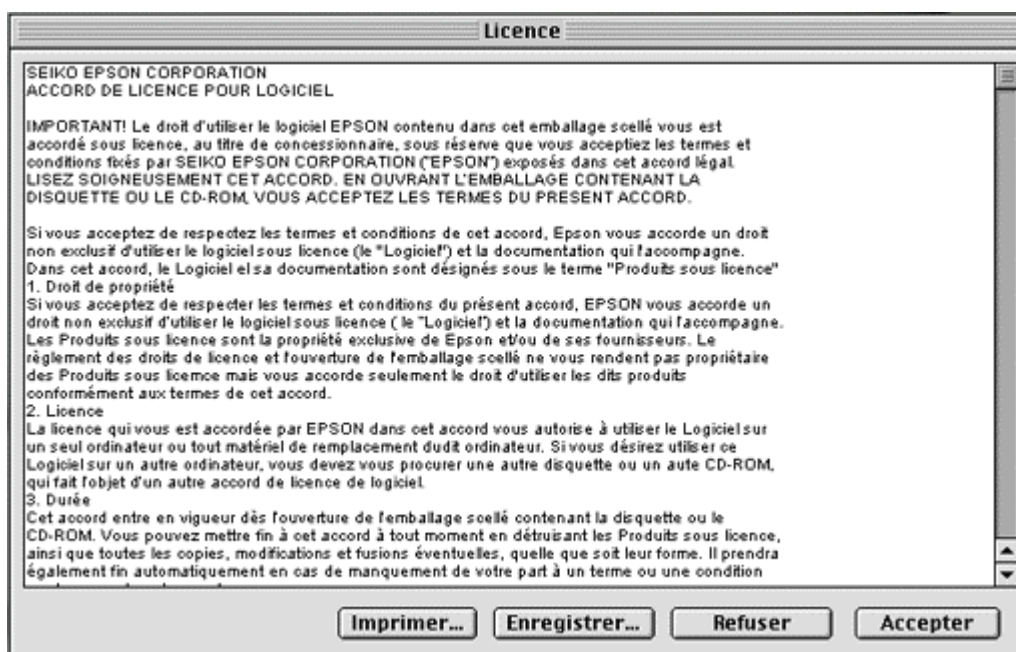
Licence

SEIKO EPSON CORPORATION
ACCORD DE LICENCE POUR LOGICIEL

IMPORTANT! Le droit d'utiliser le logiciel EPSON contenu dans cet emballage scellé vous est accordé sous licence, au titre de concessionnaire, sous réserve que vous acceptiez les termes et conditions fixés par SEIKO EPSON CORPORATION ("EPSON") exposés dans cet accord légal. LISEZ SOIGNEUSEMENT CET ACCORD. EN OUVRANT L'EMBALLAGE CONTENANT LA DISQUETTE OU LE CD-ROM, VOUS ACCEPTEZ LES TERMES DU PRESENT ACCORD.

Si vous acceptez de respectez les termes et conditions de cet accord, Epson vous accorde un droit non exclusif d'utiliser le logiciel sous licence (le "Logiciel") et la documentation qui l'accompagne. Dans cet accord, le Logiciel el sa documentation sont désignés sous le terme "Produits sous licence"
1. Droit de propriété
Si vous acceptez de respecter les termes et conditions du présent accord, EPSON vous accorde un droit non exclusif d'utiliser le logiciel sous licence ( le "Logiciel") et la documentation qui l'accompagne. Les Produits sous licence sont la propriété exclusive de Epson et/ou de ses fournisseurs. Le règlement des droits de licence et l'ouverture de l'emballage scellé ne vous rendent pas propriétaire des Produits sous licemce mais vous accorde seulement le droit d'utiliser les dits produits conformément aux termes de cet accord.
2. Licence
La licence qui vous est accordée par EPSON dans cet accord vous autorise à utiliser le Logiciel sur un seul ordinateur ou tout matériel de remplacement dudit ordinateur. Si vous désirez utiliser ce Logiciel sur un autre ordinateur, vous devez vous procurer une autre disquette ou un aute CD-ROM, qui fait l'objet d'un autre accord de licence de logiciel.
3. Durée
Cet accord entre en vigueur dès l'ouverture de l'emballage scellé contenant la disquette ou le CD-ROM. Vous pouvez mettre fin à cet accord à tout moment en détruisant les Produits sous licence, ainsi que toutes les copies, modifications et fusions éventuelles, quelle que soit leur forme. Il prendra également fin automatiquement en cas de manquement de votre part à un terme ou une condition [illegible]

Imprimer... Enregistrer... Refuser Accepter